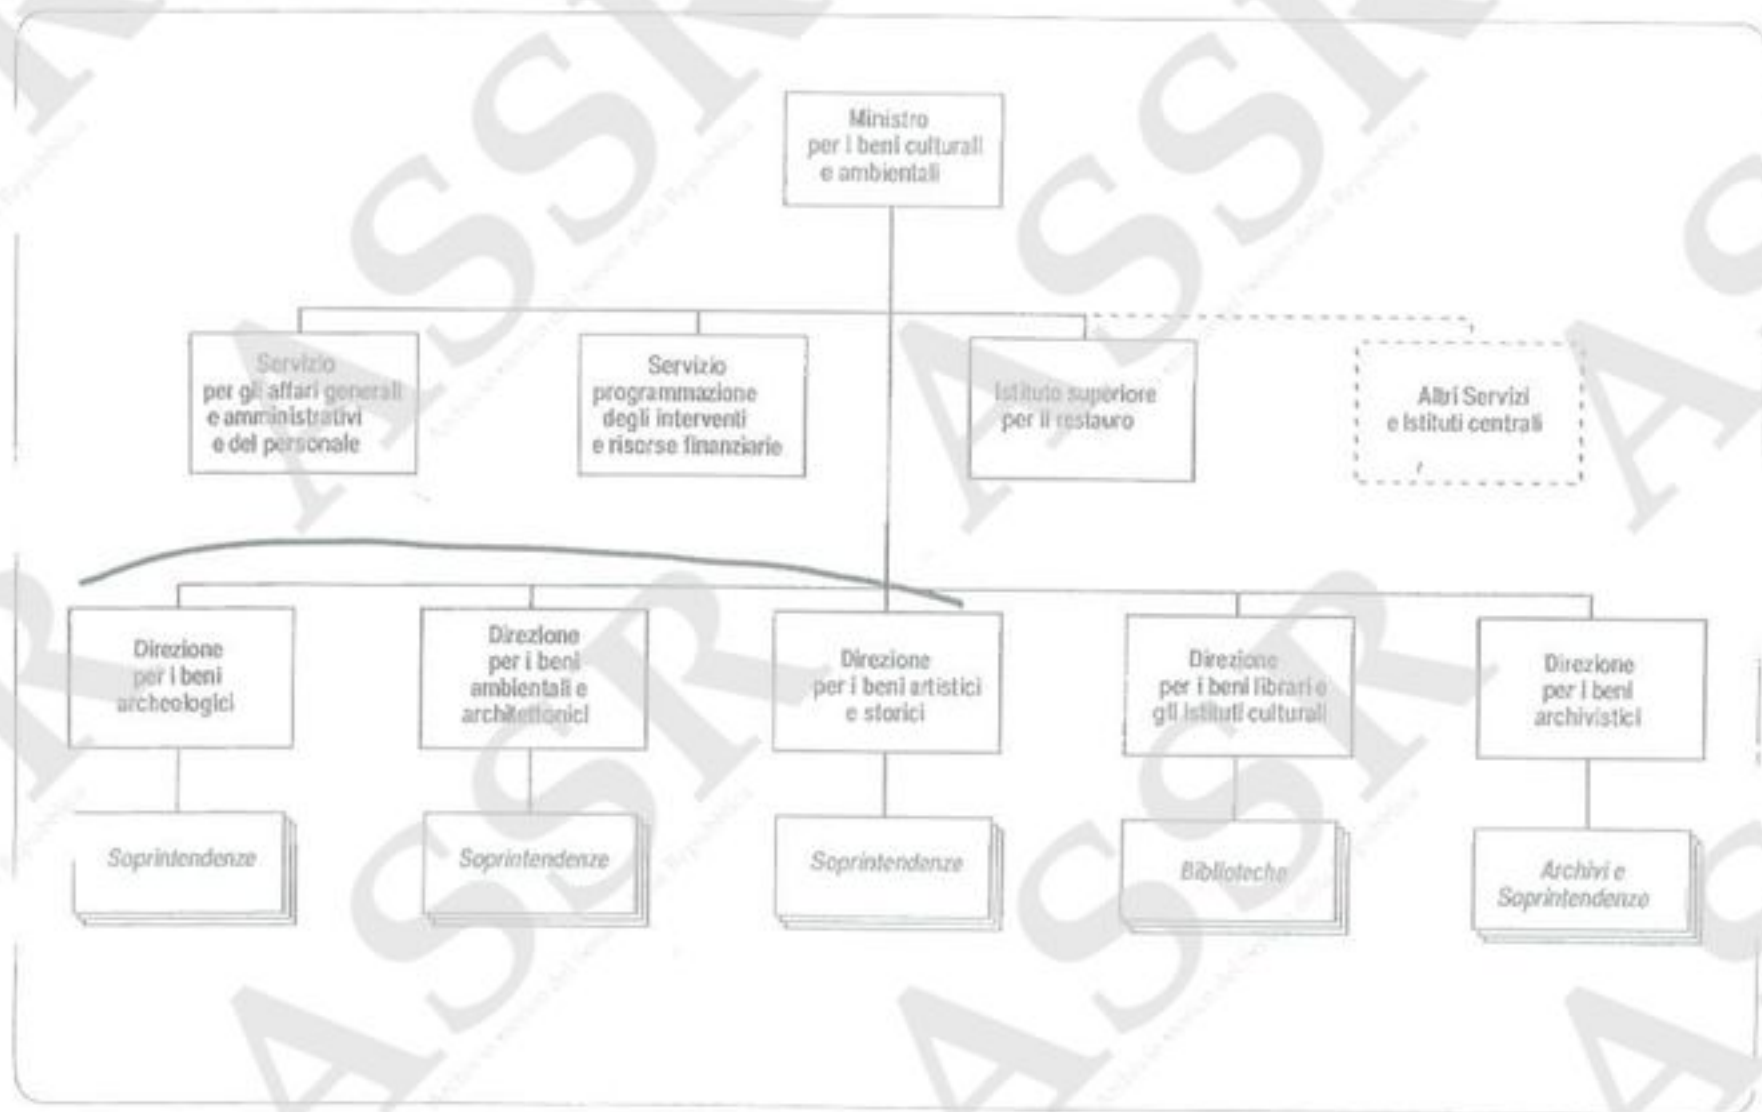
Ministro per i beni culturali e ambientali

Servizio per gli affari generali e amministrativi e del personale

Servizio programmazione degli interventi e risorse finanziarie

Istituto superiore per il restauro

Altri Servizi e Istituti centrali

Direzione per i beni archeologici

Direzione per i beni ambientali e architettonici

Direzione per i beni artistici e storici

Direzione per i beni librari e gli istituti culturali

Direzione per i beni archivistici

Soprintendenze

Soprintendenze

Soprintendenze

Biblioteche

Archivi e Soprintendenze

ASSR

ASSR

ASSR

ASSR